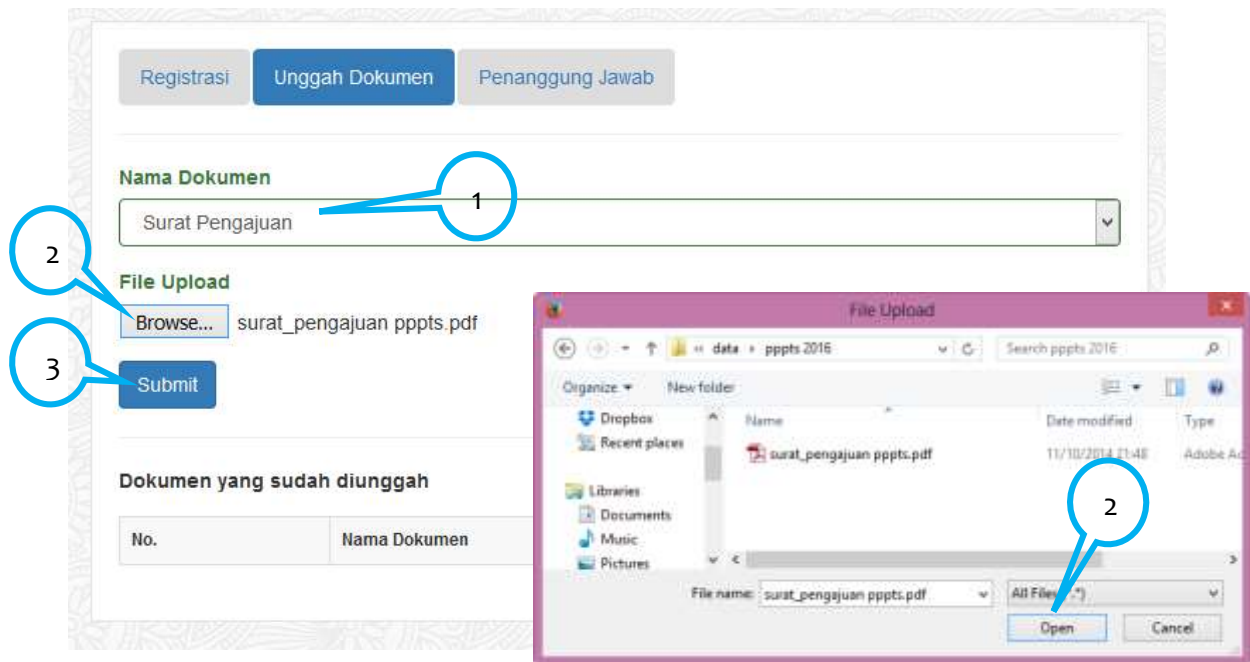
Registrasi Unggah Dokumen Penanggung Jawab

Nama Dokumen

Surat Pengajuan

1

2

File Upload

Browse... surat_pengajuan pppts.pdf

3

Submit

Dokumen yang sudah diunggah

| No. | Nama Dokumen |
|---|---|

File Upload

« data › pppts 2016

Search pppts 2016

Organize ▾ New folder

Dropbox
Recent places
Libraries
Documents
Music
Pictures

Name Date modified Type

surat_pengajuan pppts.pdf 11/10/2014 21:48 Adobe Ac

2

File name: surat_pengajuan pppts.pdf

All Files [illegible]

Open Cancel